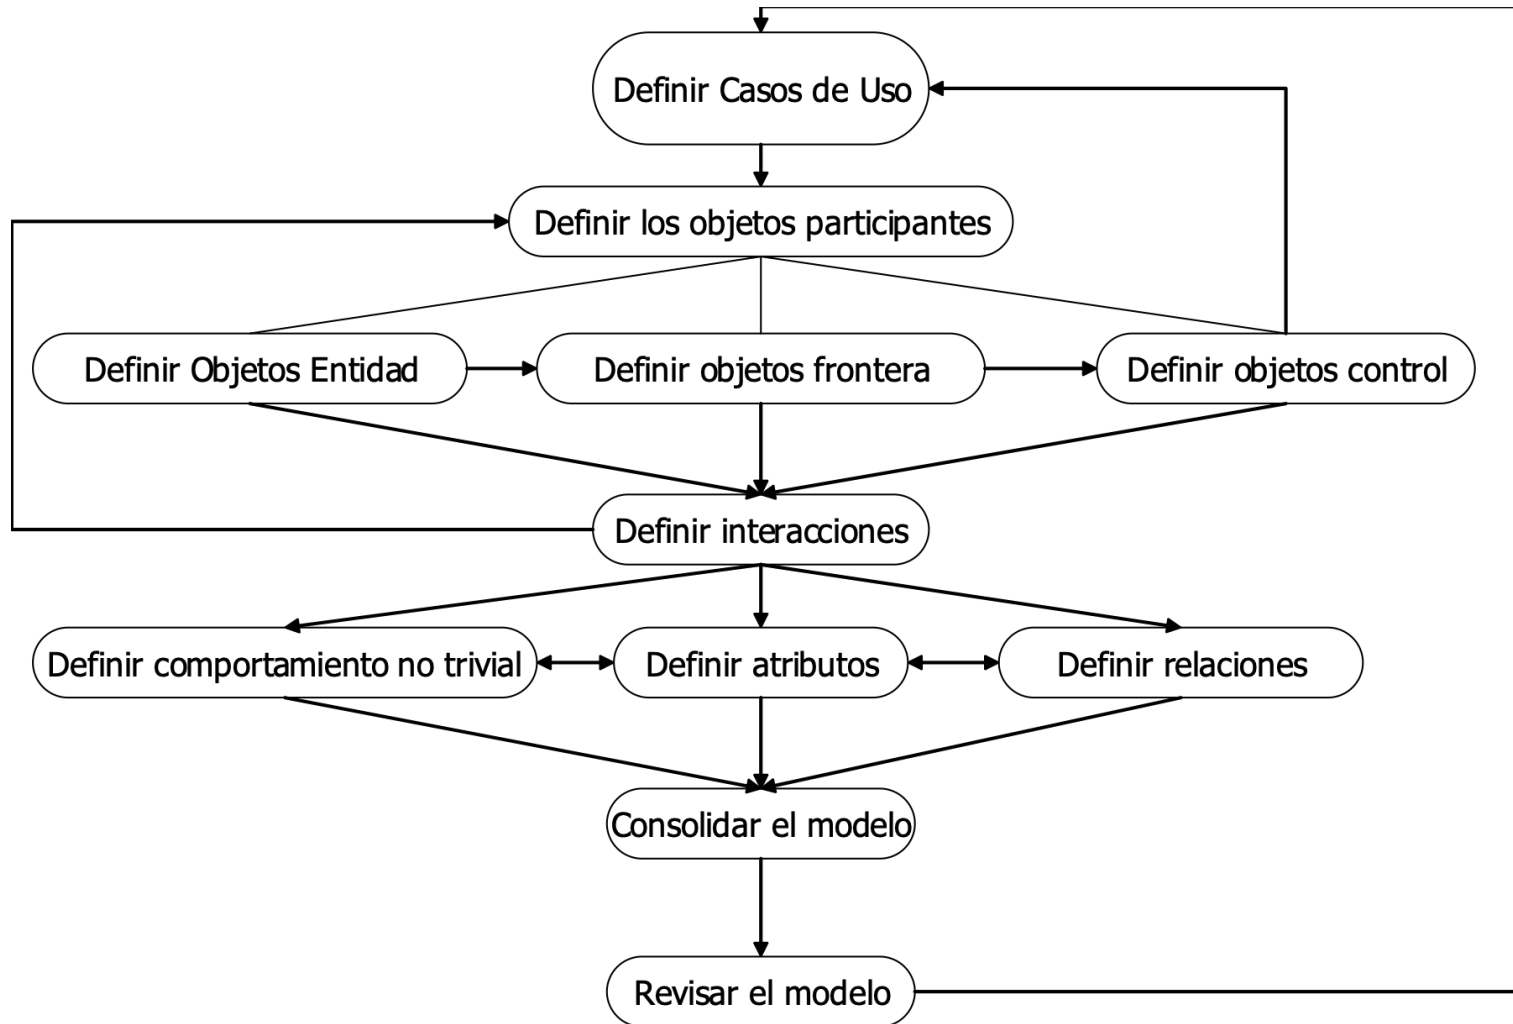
Definir Casos de Uso

Definir los objetos participantes

Definir Objetos Entidad

Definir objetos frontera

Definir objetos control

Definir interacciones

Definir comportamiento no trivial

Definir atributos

Definir relaciones

Consolidar el modelo

Revisar el modelo